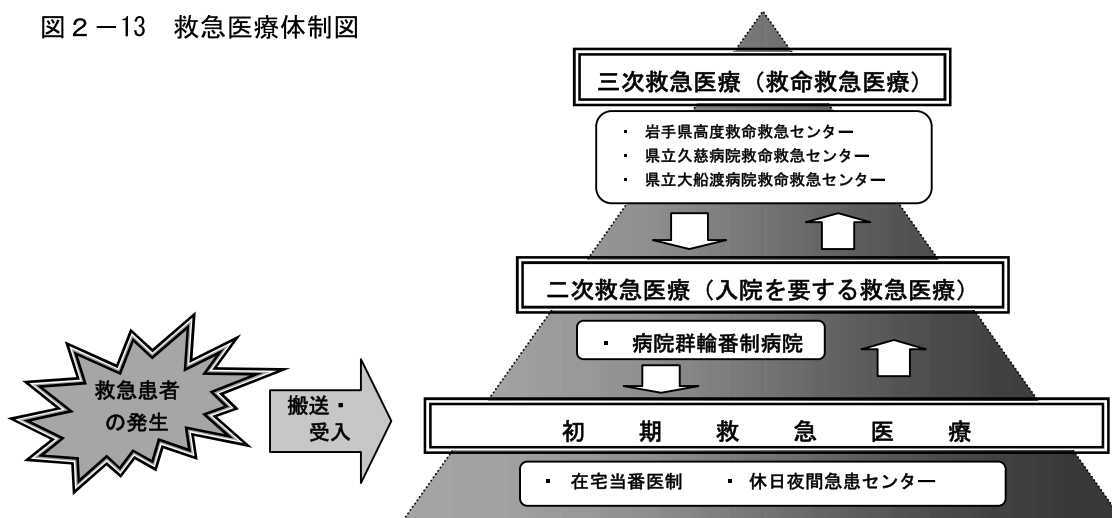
図２－13　救急医療体制図

三次救急医療（救命救急医療）

・ 岩手県高度救命救急センター
・ 県立久慈病院救命救急センター
・ 県立大船渡病院救命救急センター

二次救急医療（入院を要する救急医療）

・ 病院群輪番制病院

救急患者の発生

搬送・受入

初　期　救　急　医　療

・ 在宅当番医制　・ 休日夜間急患センター